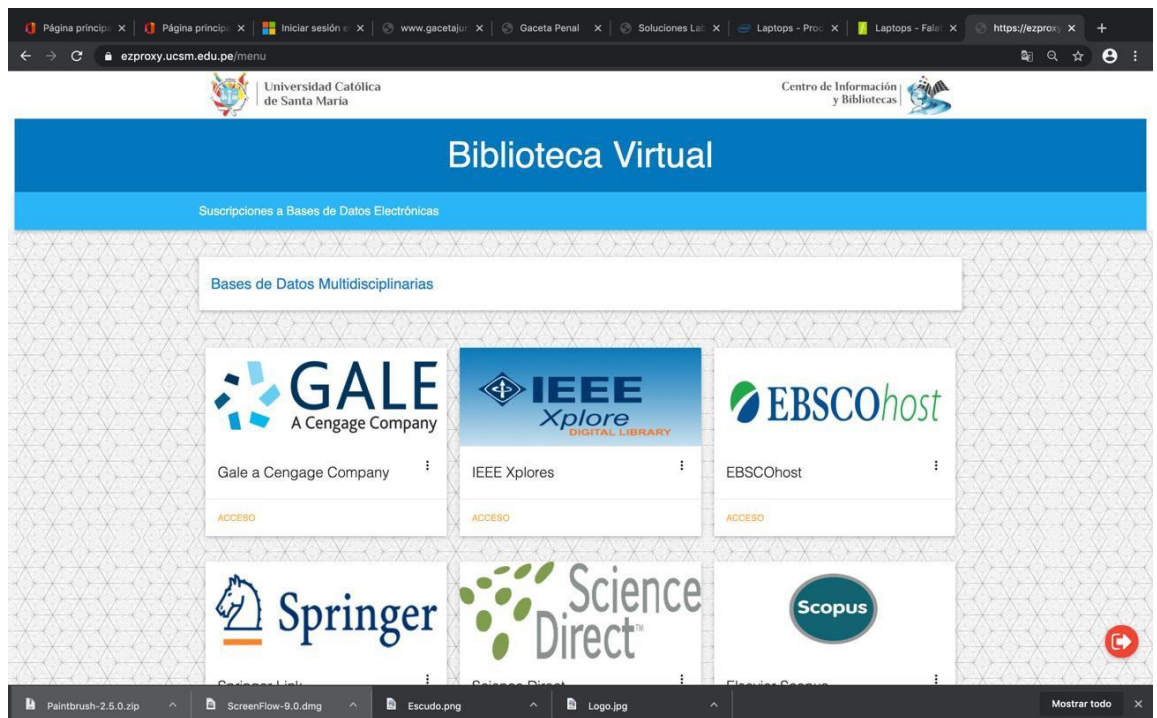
Página principa × | Página principa × | Iniciar sesión e × | www.gacetajur × | Gaceta Penal × | Soluciones Lat × | Laptops - Proc × | Laptops - Falat × | https://ezproxy ×

ezproxy.ucsm.edu.pe/menu

Universidad Católica de Santa María

Centro de Información y Bibliotecas

Biblioteca Virtual

Suscripciones a Bases de Datos Electrónicas

Bases de Datos Multidisciplinarias

GALE A Cengage Company

Gale a Cengage Company

ACCESO

IEEE Xplore DIGITAL LIBRARY

IEEE Xplores

ACCESO

EBSCOhost

EBSCOhost

ACCESO

Springer

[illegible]

Science Direct™

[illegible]

Scopus

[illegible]

Paintbrush-2.5.0.zip | ScreenFlow-9.0.dmg | Escudo.png | Logo.jpg | Mostrar todo